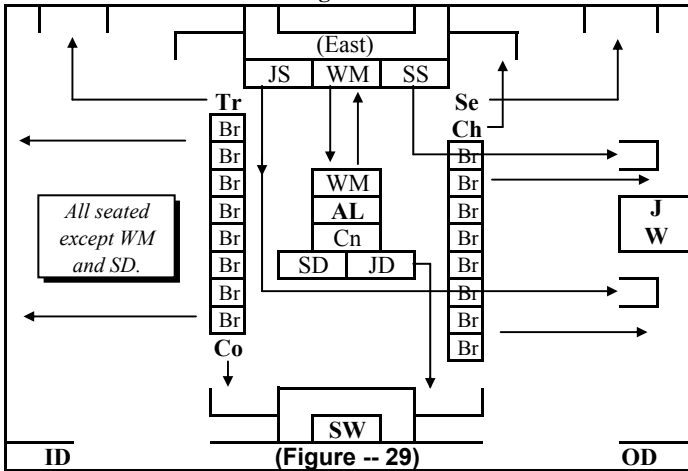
(East)

| JS | WM | SS |
|---|---|---|

Tr

Se
Ch

Br
Br
Br
Br
Br
Br
Br
Br

Co

WM
AL
Cn

| SD | JD |
|---|---|

Br
Br
Br
Br
Br
Br
Br
Br
Br
Br

*All seated except WM and SD.*

J
W

SW

ID

(Figure -- 29)

OD